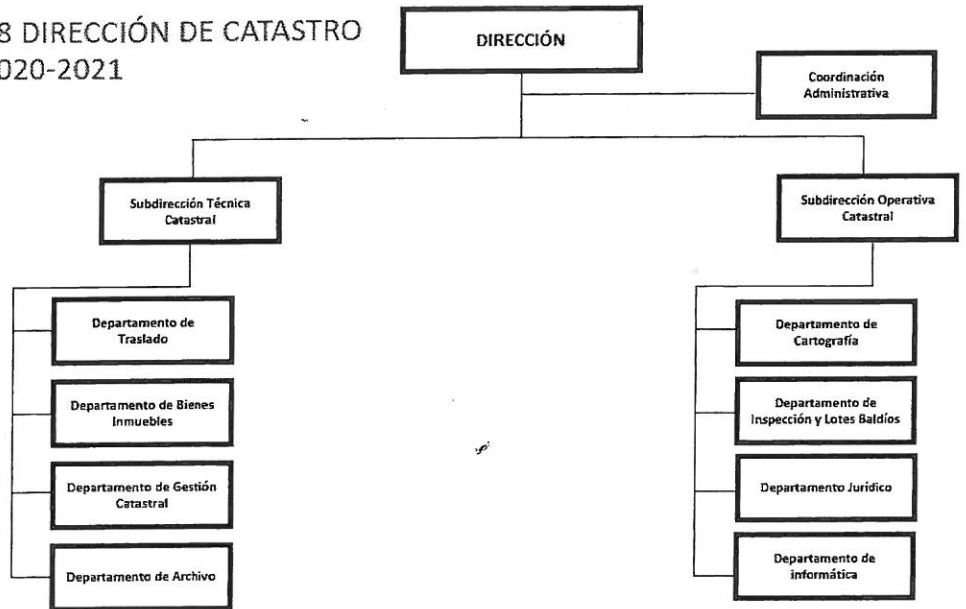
8 DIRECCIÓN DE CATASTRO
020-2021

DIRECCIÓN

Coordinación Administrativa

Subdirección Técnica Catastral

Subdirección Operativa Catastral

Departamento de Traslado

Departamento de Bienes Inmuebles

Departamento de Gestión Catastral

Departamento de Archivo

Departamento de Cartografía

Departamento de Inspección y Lotes Baldíos

Departamento Jurídico

Departamento de informática